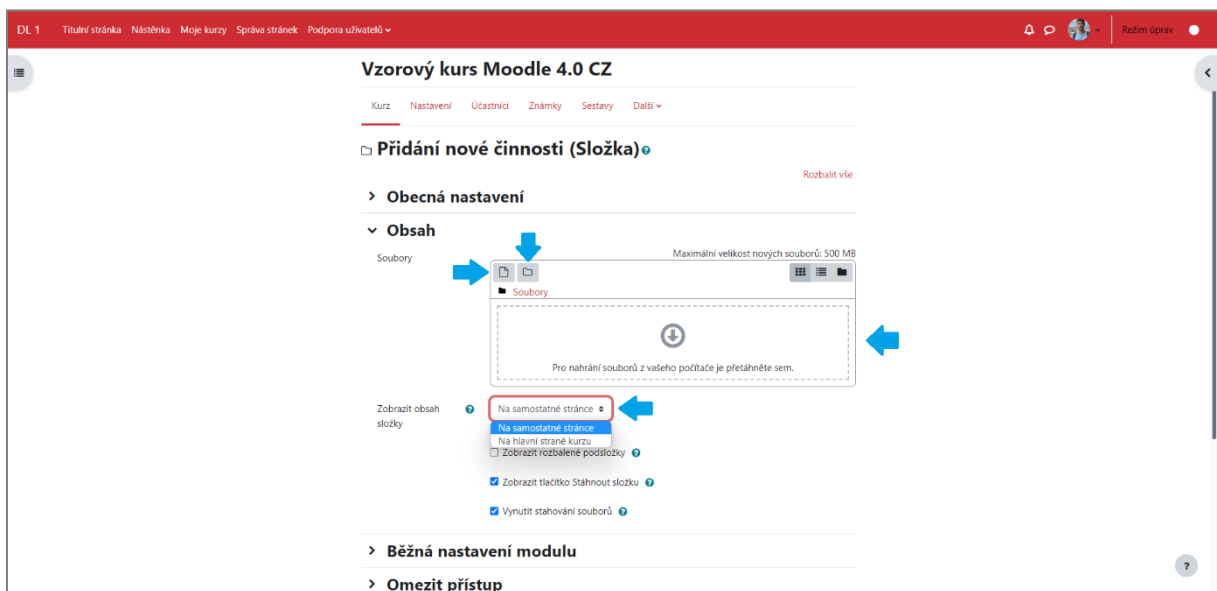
DL 1 Titulní stránka Nástěnka Moje kurzy Správa stránek Podpora uživatelů

Režim úprav

Vzorový kurs Moodle 4.0 CZ

Kurz Nastavení Účastníci Známky Sestavy Další

Přidání nové činnosti (Složka)

Rozbalit vše

Obecná nastavení

Obsah

Soubory

Maximální velikost nových souborů: 500 MB

Soubory

Pro nahrání souborů z vašeho počítače je přetáhněte sem.

Zobrazit obsah složky

Na samostatné stránce

Na samostatné stránce
Na hlavní straně kurzu

Zobrazit rozbalené podsložky

Zobrazit tlačítko Stáhnout složku

Vynutit stahování souborů

Běžná nastavení modulu

Omezit přístup

?